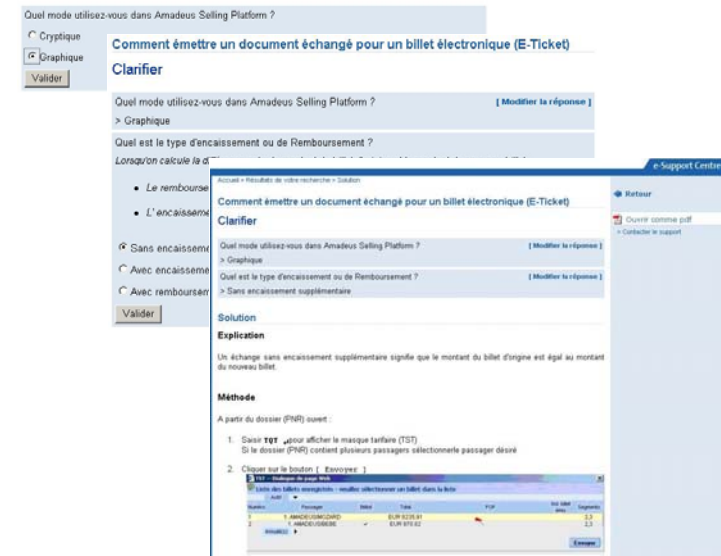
Quel mode utilisez-vous dans Amadeus Selling Platform ?

Cryptique

Graphique

Valider

Comment émettre un document échangé pour un billet électronique (E-Ticket)

Clarifier

Quel mode utilisez-vous dans Amadeus Selling Platform ? [ Modifier la réponse ]

> Graphique

Quel est le type d'encaissement ou de Remboursement ?

Lorsqu'on calcule la d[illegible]

• Le rembourse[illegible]

• L'encaisseme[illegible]

Sans encaisseme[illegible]

Avec encaisseme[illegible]

Avec remboursem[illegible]

Valider

e-Support Centre

Accueil > Résultats de votre recherche > Solution

Retour

Ouvrir comme pdf

> Contacter le support

Comment émettre un document échangé pour un billet électronique (E-Ticket)

Clarifier

Quel mode utilisez-vous dans Amadeus Selling Platform ? [ Modifier la réponse ]

> Graphique

Quel est le type d'encaissement ou de Remboursement ? [ Modifier la réponse ]

> Sans encaissement supplémentaire

Solution

Explication

Un échange sans encaissement supplémentaire signifie que le montant du billet d'origine est égal au montant du nouveau billet.

Méthode

A partir du dossier (PNR) ouvert :

1. Saisir TQT pour afficher le masque tarifaire (TST)
Si le dossier (PNR) contient plusieurs passagers sélectionnerle passager désiré

2. Cliquer sur le bouton [ Envoyer ]

TST -- Dialogue de page Web

Liste des billets enregistrés - veuillez sélectionner un billet dans la liste

| Numéro | Passager | Billet | Total | TCP | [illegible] | Segments |
|---|---|---|---|---|---|---|
| 1 | 1. AMADEUS/MOZARD | | EUR 8235,81 | | | 2,3 |
| 2 | 1. AMADEUS/BEBE | ✓ | EUR 970.82 | | | 2,3 |

Envoyer